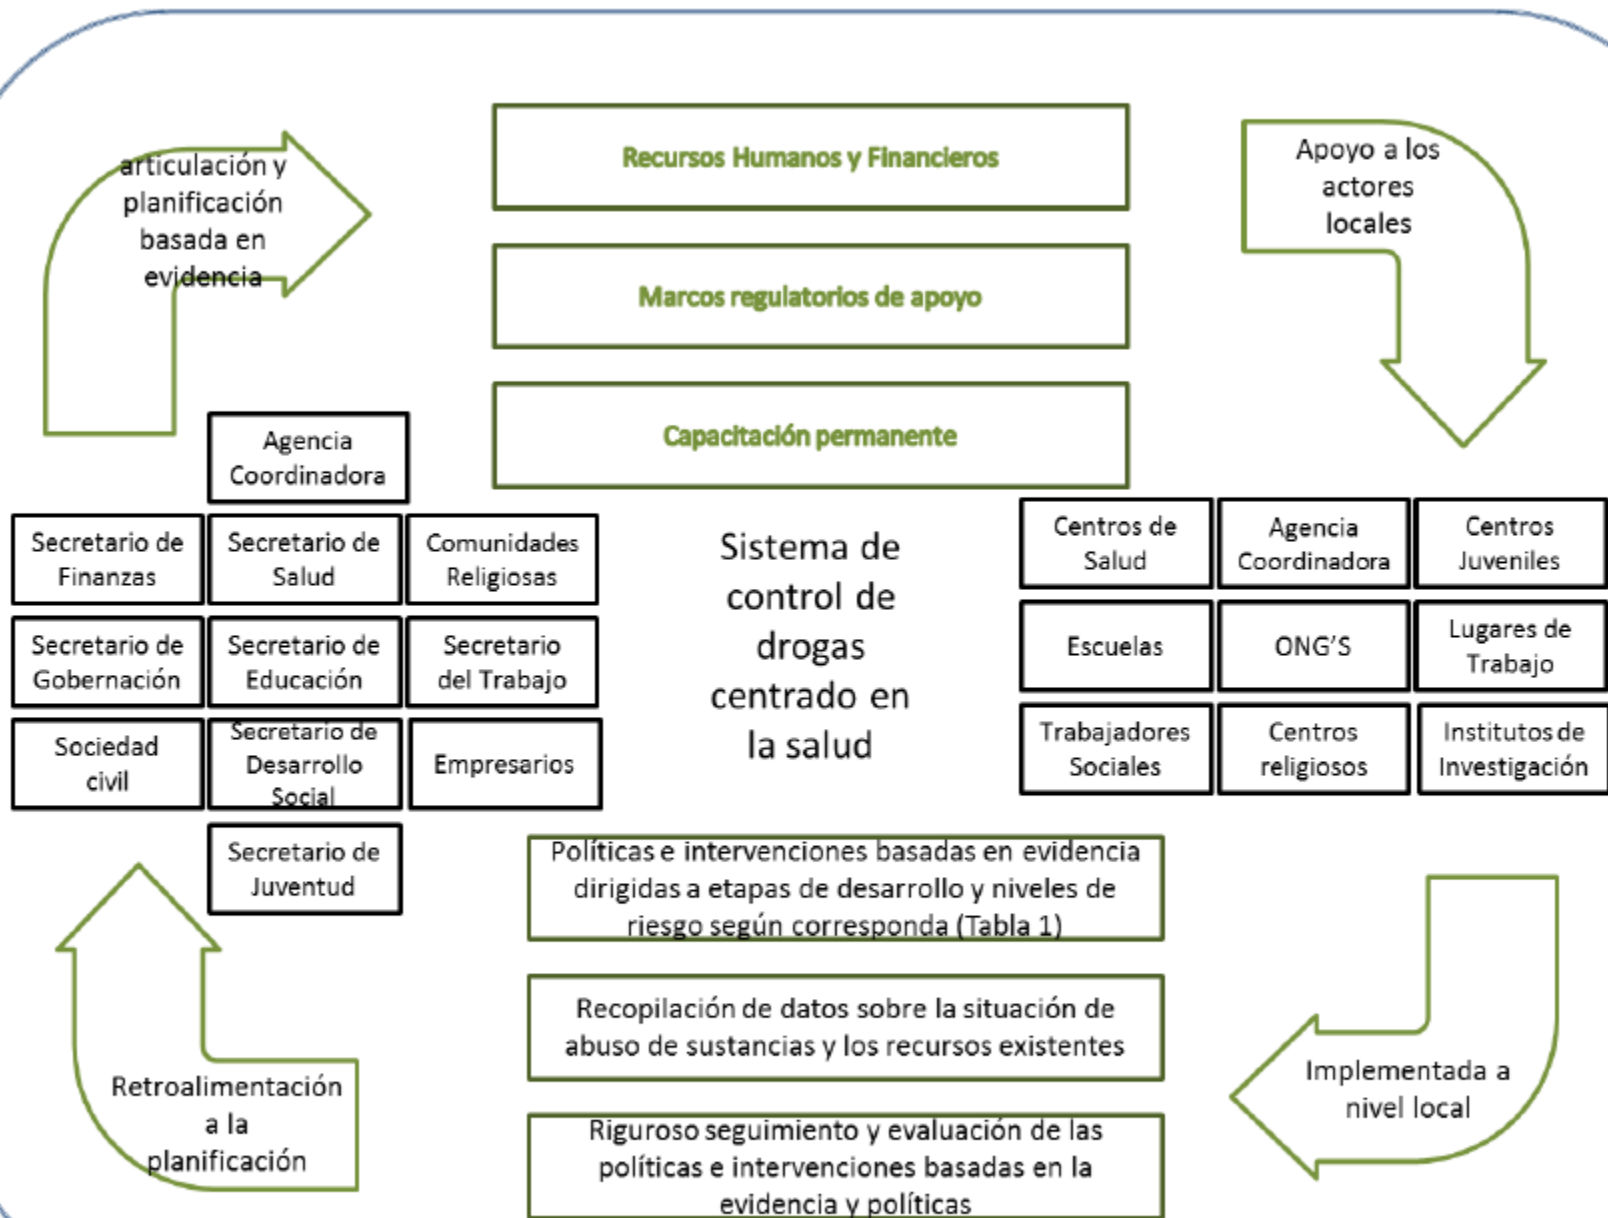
articulación y planificación basada en evidencia

Recursos Humanos y Financieros

Marcos regulatorios de apoyo

Capacitación permanente

Apoyo a los actores locales

Agencia Coordinadora

| Secretario de Finanzas | Secretario de Salud | Comunidades Religiosas |
|---|---|---|
| Secretario de Gobernación | Secretario de Educación | Secretario del Trabajo |
| Sociedad civil | Secretario de Desarrollo Social | Empresarios |

Secretario de Juventud

Sistema de control de drogas centrado en la salud

| Centros de Salud | Agencia Coordinadora | Centros Juveniles |
|---|---|---|
| Escuelas | ONG'S | Lugares de Trabajo |
| Trabajadores Sociales | Centros religiosos | Institutos de Investigación |

Políticas e intervenciones basadas en evidencia dirigidas a etapas de desarrollo y niveles de riesgo según corresponda (Tabla 1)

Recopilación de datos sobre la situación de abuso de sustancias y los recursos existentes

Riguroso seguimiento y evaluación de las políticas e intervenciones basadas en la evidencia y políticas

Retroalimentación a la planificación

Implementada a nivel local